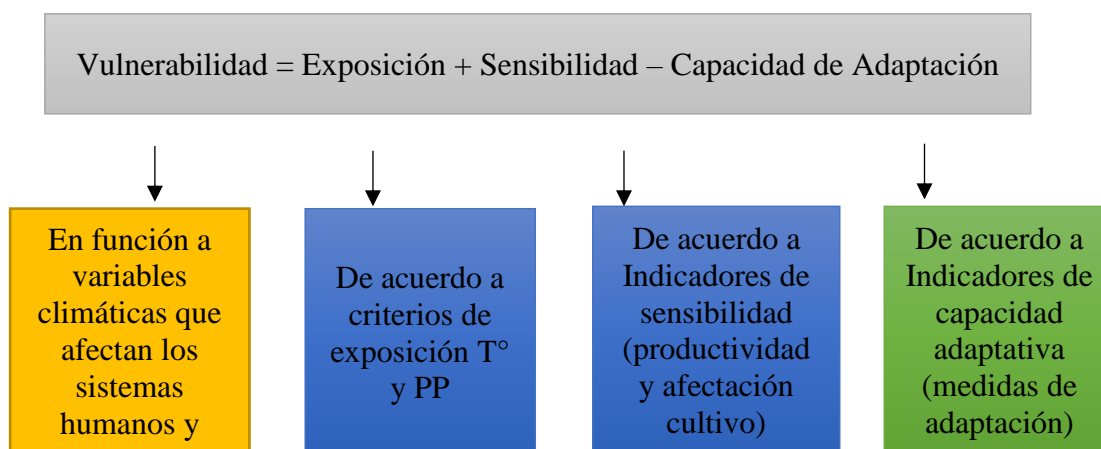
Vulnerabilidad = Exposición + Sensibilidad – Capacidad de Adaptación

En función a variables climáticas que afectan los sistemas humanos y

De acuerdo a criterios de exposición T° y PP

De acuerdo a Indicadores de sensibilidad (productividad y afectación cultivo)

De acuerdo a Indicadores de capacidad adaptativa (medidas de adaptación)